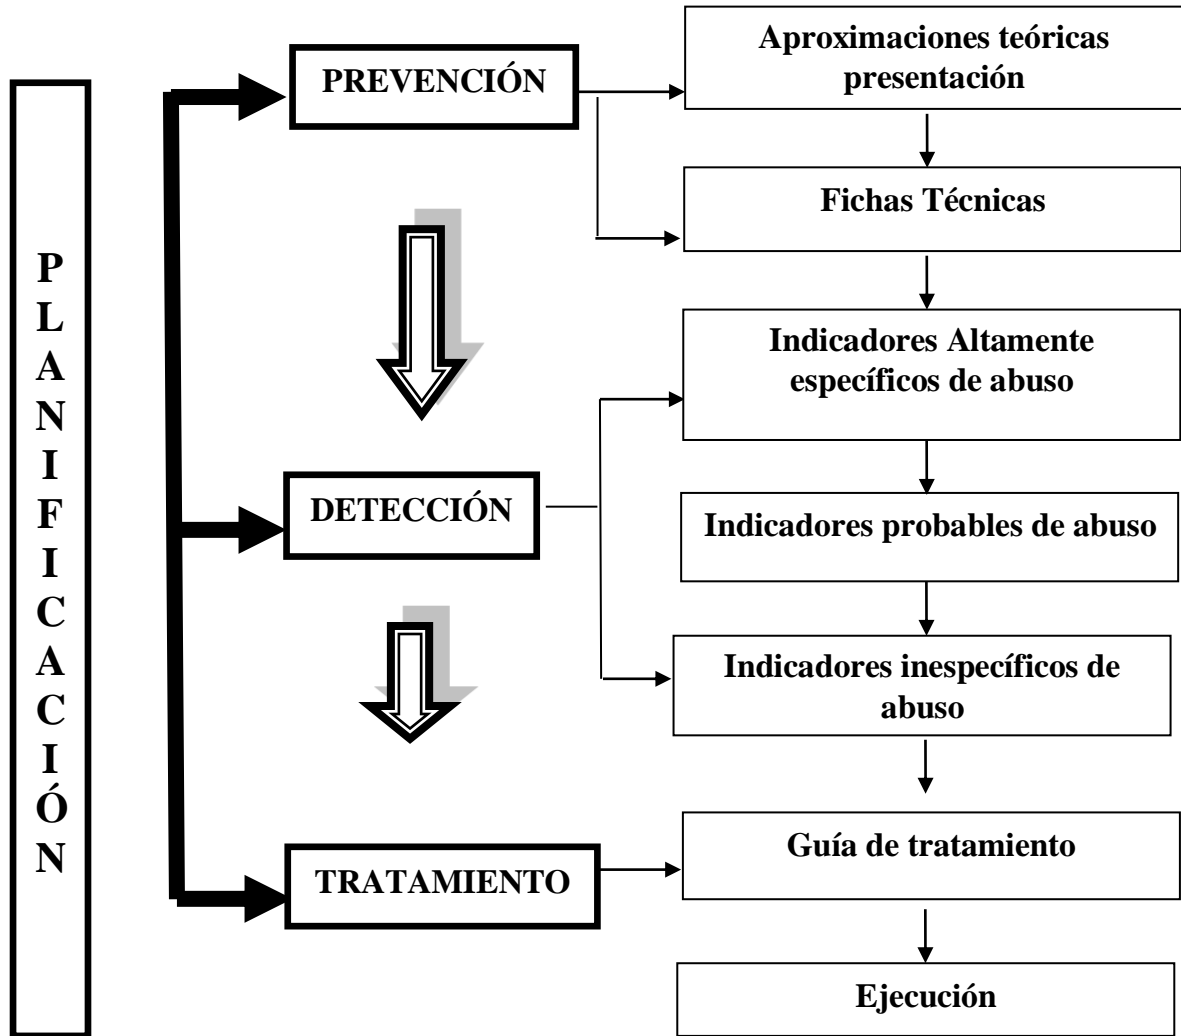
P
L
A
N
I
F
I
C
A
C
I
Ó
N

PREVENCIÓN

Aproximaciones teóricas presentación

Fichas Técnicas

DETECCIÓN

Indicadores Altamente específicos de abuso

Indicadores probables de abuso

Indicadores inespecíficos de abuso

TRATAMIENTO

Guía de tratamiento

Ejecución